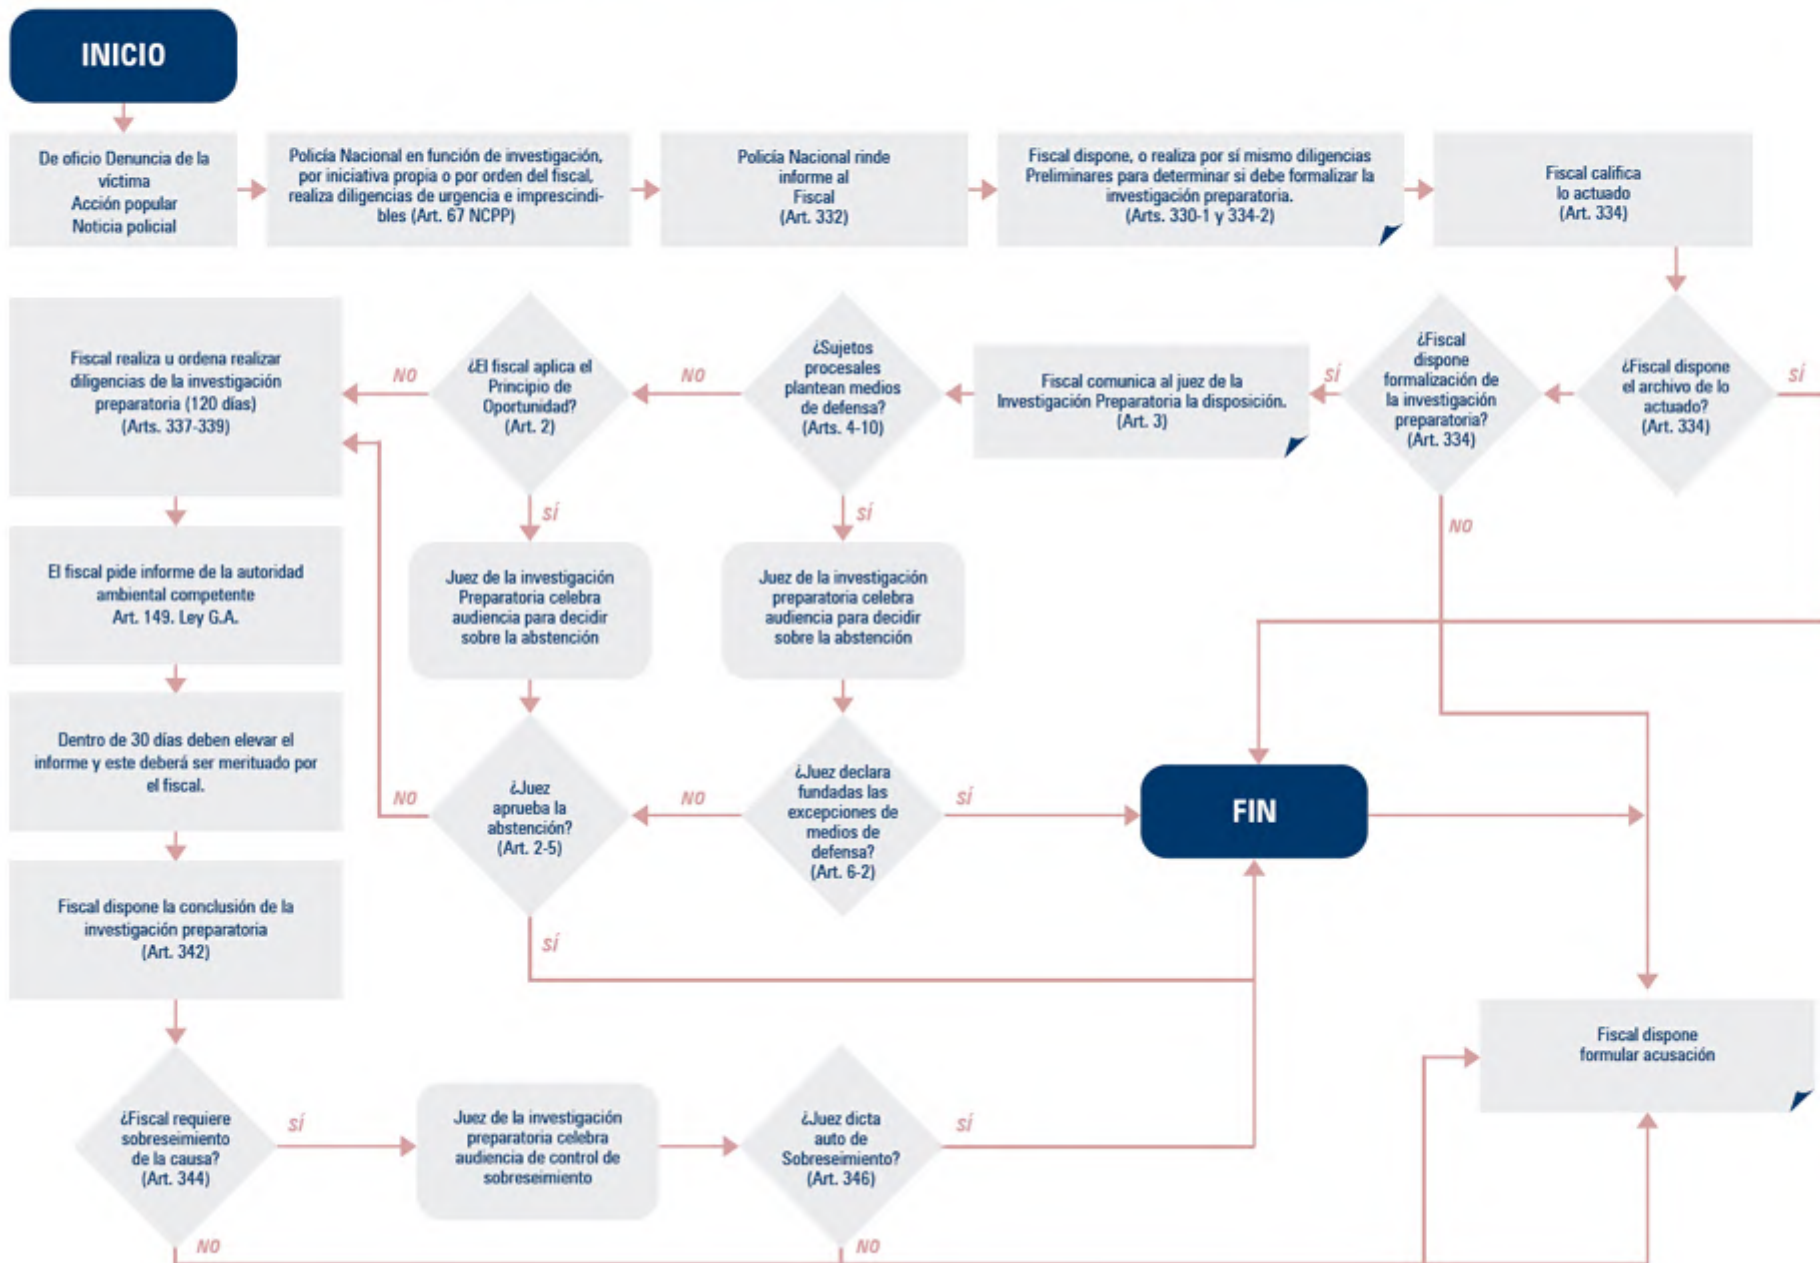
INICIO

De oficio Denuncia de la víctima
Acción popular
Noticia policial

Policía Nacional en función de investigación, por iniciativa propia o por orden del fiscal, realiza diligencias de urgencia e imprescindibles (Art. 67 NCPP)

Policía Nacional rinde informe al Fiscal (Art. 332)

Fiscal dispone, o realiza por sí mismo diligencias Preliminares para determinar si debe formalizar la investigación preparatoria. (Arts. 330-1 y 334-2)

Fiscal califica lo actuado (Art. 334)

¿Fiscal dispone el archivo de lo actuado? (Art. 334)

SÍ

¿Fiscal dispone formalización de la investigación preparatoria? (Art. 334)

SÍ

NO

Fiscal comunica al juez de la Investigación Preparatoria la disposición. (Art. 3)

¿Sujetos procesales plantean medios de defensa? (Arts. 4-10)

NO

¿El fiscal aplica el Principio de Oportunidad? (Art. 2)

NO

Fiscal realiza u ordena realizar diligencias de la investigación preparatoria (120 días) (Arts. 337-339)

SÍ

SÍ

Juez de la investigación Preparatoria celebra audiencia para decidir sobre la abstención

Juez de la investigación preparatoria celebra audiencia para decidir sobre la abstención

El fiscal pide informe de la autoridad ambiental competente Art. 149. Ley G.A.

Dentro de 30 días deben elevar el informe y este deberá ser merituado por el fiscal.

NO

¿Juez aprueba la abstención? (Art. 2-5)

NO

¿Juez declara fundadas las excepciones de medios de defensa? (Art. 6-2)

SÍ

FIN

SÍ

Fiscal dispone la conclusión de la investigación preparatoria (Art. 342)

Fiscal dispone formular acusación

¿Fiscal requiere sobreseimiento de la causa? (Art. 344)

SÍ

Juez de la investigación preparatoria celebra audiencia de control de sobreseimiento

¿Juez dicta auto de Sobreseimiento? (Art. 346)

SÍ

NO

NO